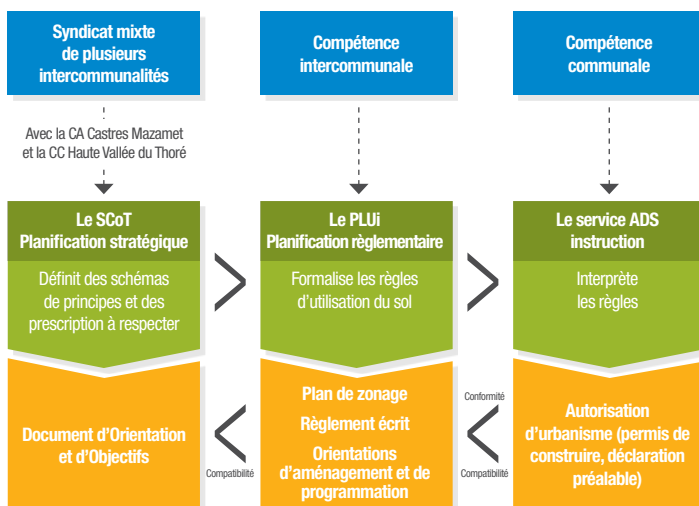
Syndicat mixte de plusieurs intercommunalités

Avec la CA Castres Mazamet et la CC Haute Vallée du Thoré

Compétence intercommunale

Compétence communale

Le SCoT Planification stratégique

Définit des schémas de principes et des prescription à respecter

Le PLUi Planification règlementaire

Formalise les règles d'utilisation du sol

Le service ADS instruction

Interprète les règles

Document d'Orientation et d'Objectifs

Compatibilité

Plan de zonage

Règlement écrit

Orientations d'aménagement et de programmation

Conformité

Compatibilité

Autorisation d'urbanisme (permis de construire, déclaration préalable)